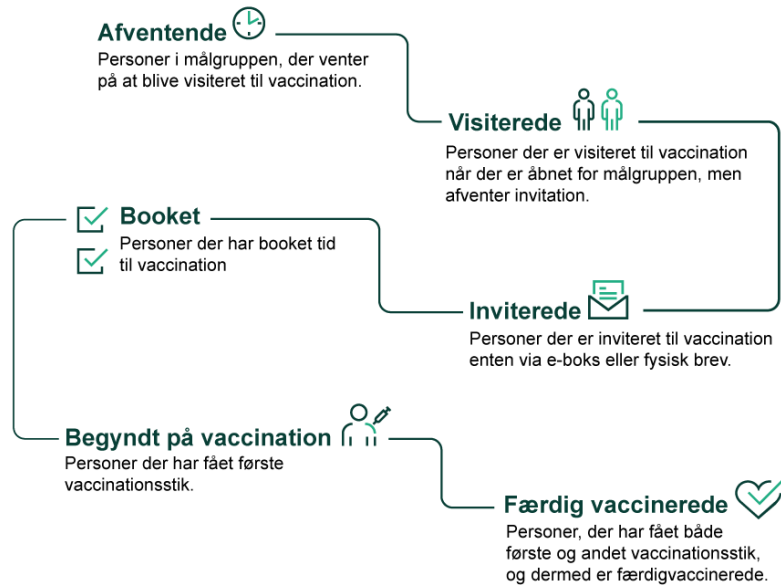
Afventende
Personer i målgruppen, der venter på at blive visiteret til vaccination.

Visiterede
Personer der er visiteret til vaccination når der er åbnet for målgruppen, men afventer invitation.

Booket
Personer der har booket tid til vaccination

Inviterede
Personer der er inviteret til vaccination enten via e-boks eller fysisk brev.

Begyndt på vaccination
Personer der har fået første vaccinationsstik.

Færdig vaccinerede
Personer, der har fået både første og andet vaccinationsstik, og dermed er færdigvaccinerede.